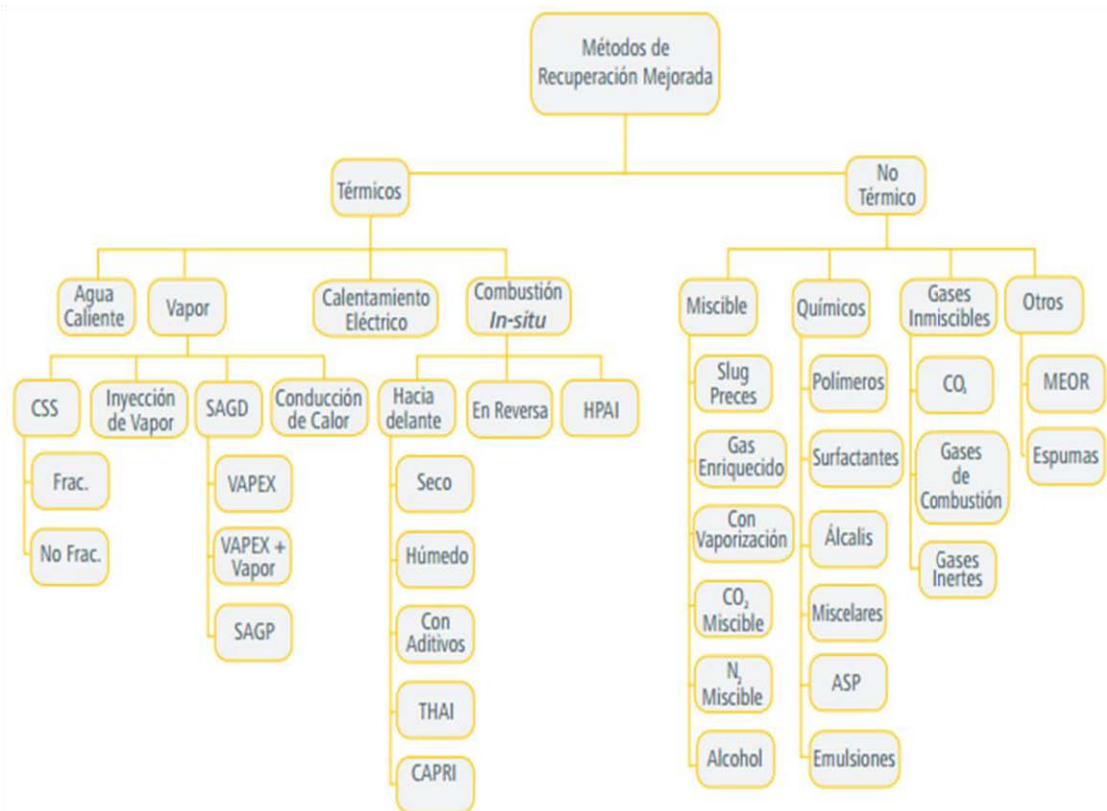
Métodos de Recuperación Mejorada

Térmicos

No Térmico

Agua Caliente

Vapor

Calentamiento Eléctrico

Combustión *In-situ*

CSS

Inyección de Vapor

SAGD

Conducción de Calor

Frac.

No Frac.

VAPEX

VAPEX + Vapor

SAGP

Hacia delante

En Reversa

HPAI

Seco

Húmedo

Con Aditivos

THAI

CAPRI

Miscible

Químicos

Gases Inmiscibles

Otros

Slug Preces

Gas Enriquecido

Con Vaporización

$CO_2$ Miscible

$N_2$ Miscible

Alcohol

Polímeros

Surfactantes

Álcalis

Miscelares

ASP

Emulsiones

$CO_2$

Gases de Combustión

Gases Inertes

MEOR

Espumas